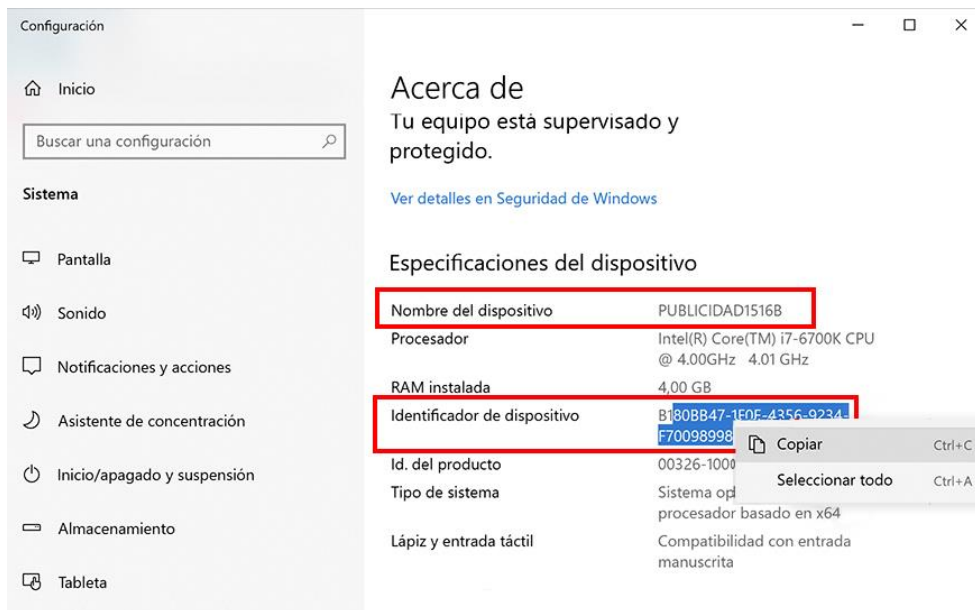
Configuración

Inicio

Buscar una configuración

Sistema

Pantalla

Sonido

Notificaciones y acciones

Asistente de concentración

Inicio/apagado y suspensión

Almacenamiento

Tableta

Acerca de

Tu equipo está supervisado y protegido.

Ver detalles en Seguridad de Windows

Especificaciones del dispositivo

| | |
|---|---|
| Nombre del dispositivo | PUBLICIDAD1516B |
| Procesador | Intel(R) Core(TM) i7-6700K CPU @ 4.00GHz 4.01 GHz |
| RAM instalada | 4,00 GB |
| Identificador de dispositivo | B180BB47-1F0E-4356-9234-F70098998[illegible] |
| Id. del producto | 00326-1000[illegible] |
| Tipo de sistema | Sistema op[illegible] procesador basado en x64 |
| Lápiz y entrada táctil | Compatibilidad con entrada manuscrita |

Copiar Ctrl+C

Seleccionar todo Ctrl+A